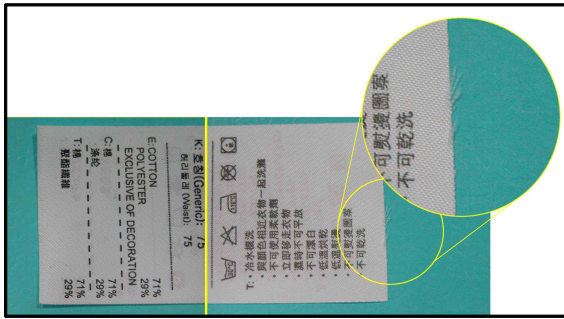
K: 호칭(Generic): 75
허리둘레 (Waist): 75

E: COTTON 71%
POLYESTER 29%
EXCLUSIVE OF DECORATION

C: 棉 71%
聚酯 29%

T: 棉 71%
聚酯纖維 29%

T: 冷水機洗
與顏色相近衣物一起洗滌
不可使用柔軟劑
立即移走衣物
濕時不可extrusion
不可漂白
低溫烘乾
不可熨燙圖案
不可乾洗

不可熨燙圖案
不可乾洗